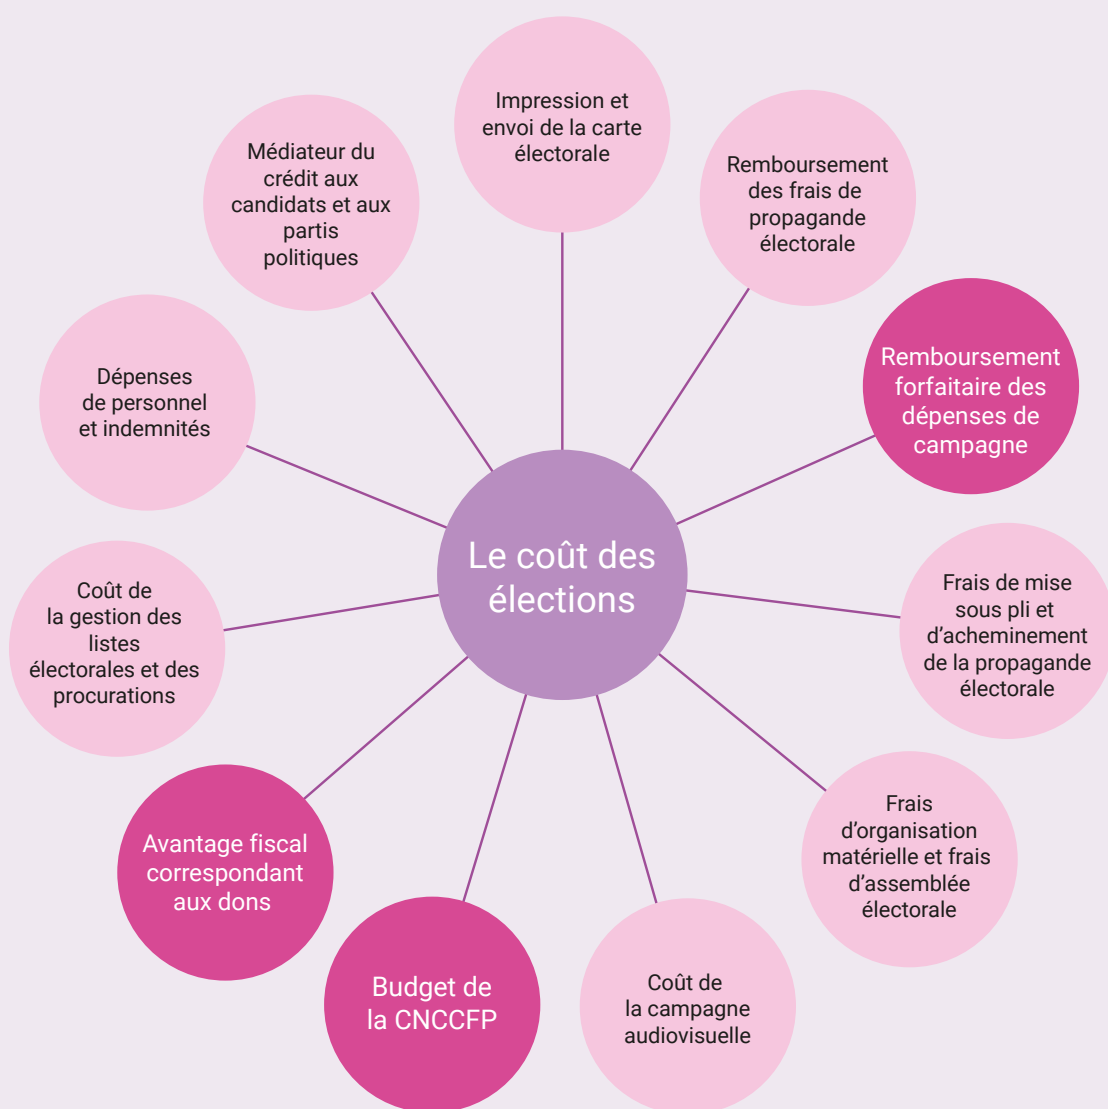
Le coût des élections

Impression et envoi de la carte électorale

Remboursement des frais de propagande électorale

Remboursement forfaitaire des dépenses de campagne

Frais de mise sous pli et d'acheminement de la propagande électorale

Frais d'organisation matérielle et frais d'assemblée électorale

Coût de la campagne audiovisuelle

Budget de la CNCCFP

Avantage fiscal correspondant aux dons

Coût de la gestion des listes électorales et des procurations

Dépenses de personnel et indemnités

Médiateur du crédit aux candidats et aux partis politiques